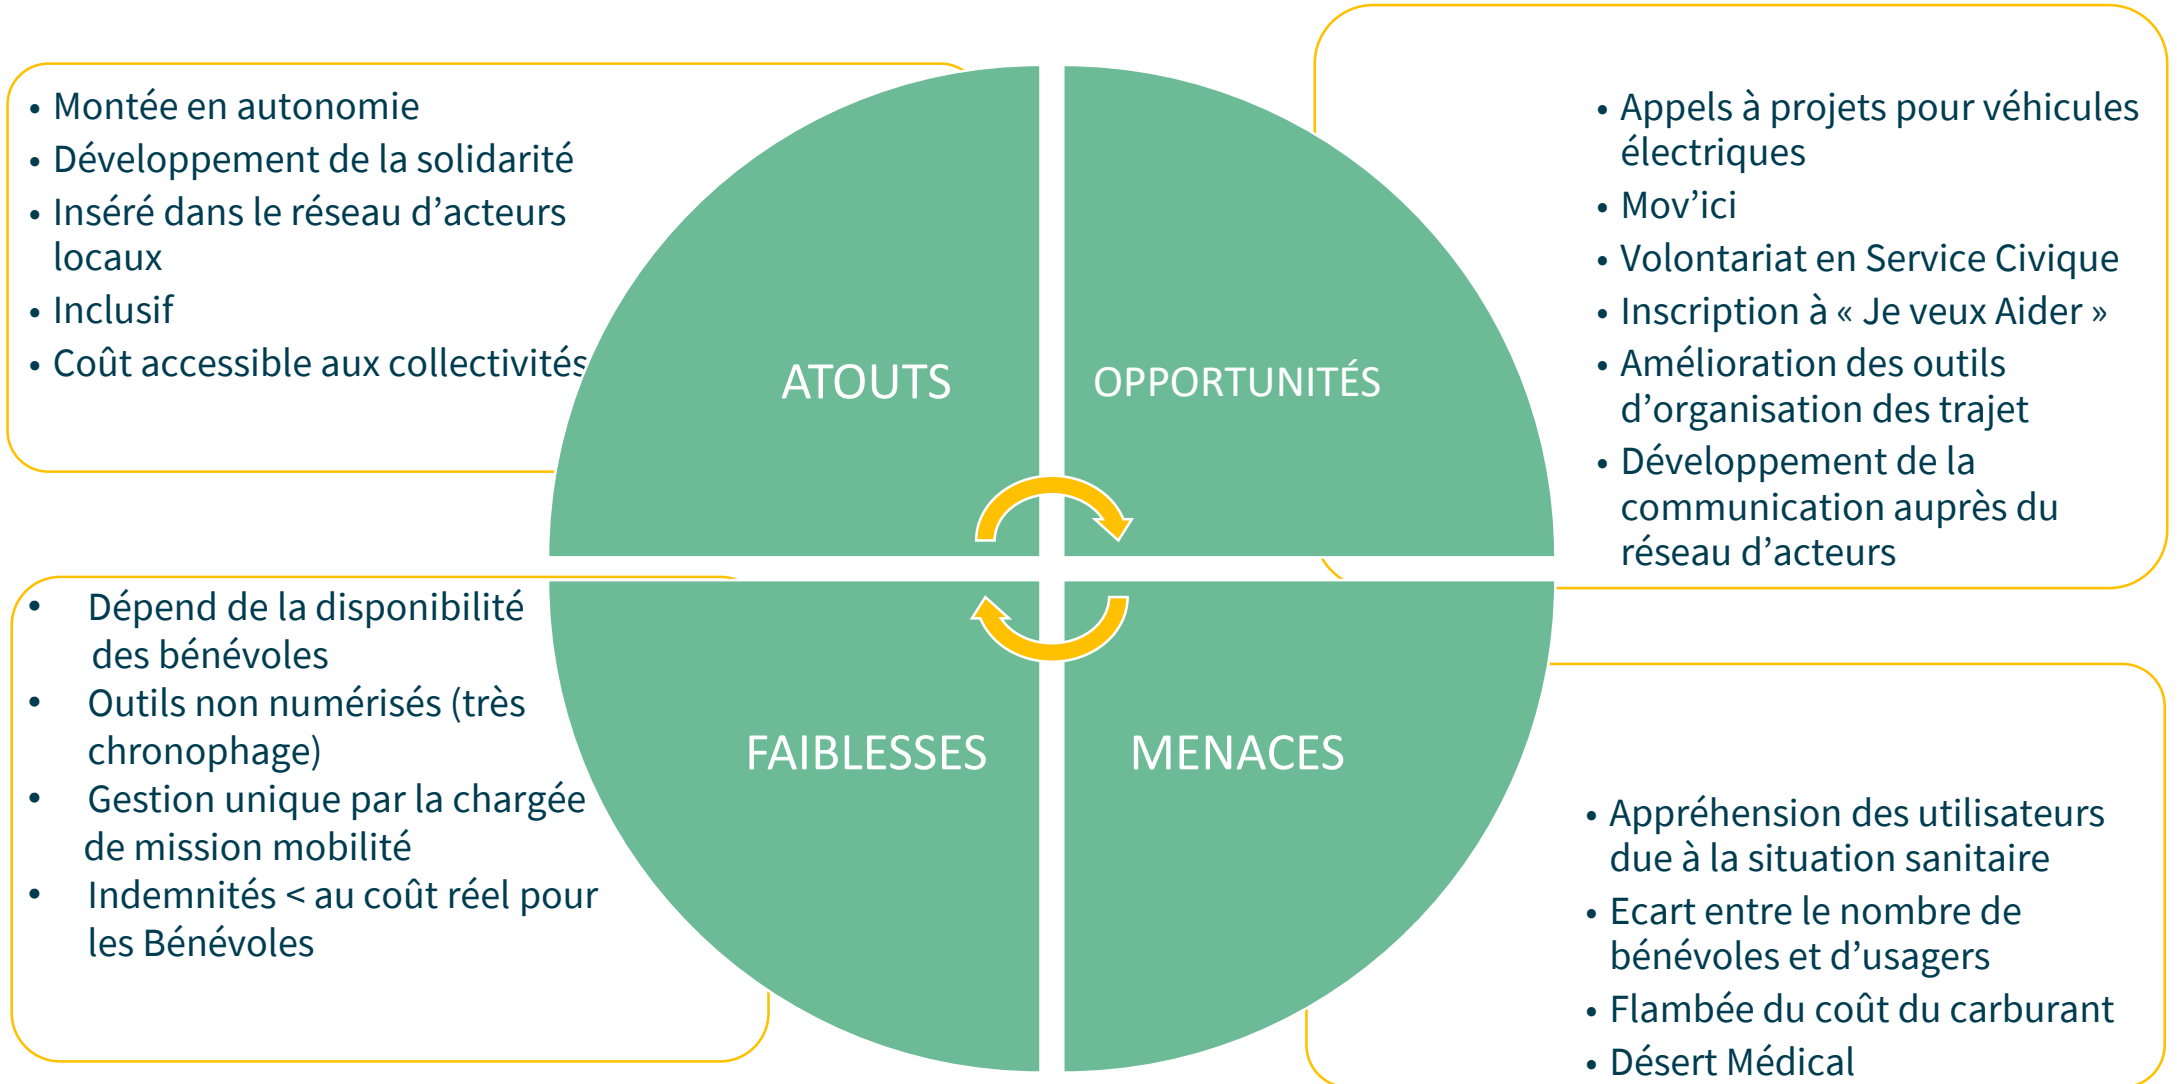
• Montée en autonomie
• Développement de la solidarité
• Inséré dans le réseau d'acteurs locaux
• Inclusif
• Coût accessible aux collectivités

ATOUTS

OPPORTUNITÉS

• Appels à projets pour véhicules électriques
• Mov'ici
• Volontariat en Service Civique
• Inscription à « Je veux Aider »
• Amélioration des outils d'organisation des trajet
• Développement de la communication auprès du réseau d'acteurs

• Dépend de la disponibilité des bénévoles
• Outils non numérisés (très chronophage)
• Gestion unique par la chargée de mission mobilité
• Indemnités < au coût réel pour les Bénévoles

FAIBLESSES

MENACES

• Appréhension des utilisateurs due à la situation sanitaire
• Ecart entre le nombre de bénévoles et d'usagers
• Flambée du coût du carburant
• Désert Médical